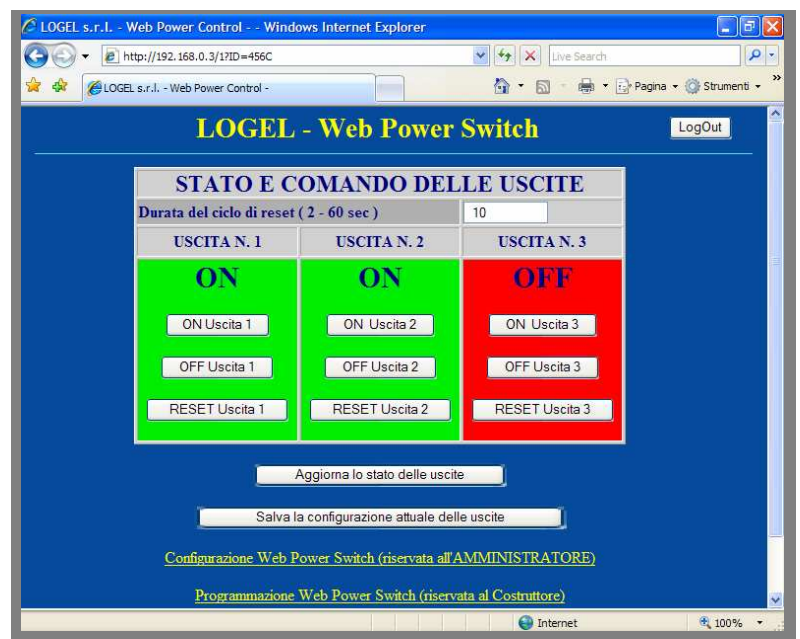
LOGEL s.r.l. - Web Power Control - - Windows Internet Explorer

http://192.168.0.3/1?ID=456C

Live Search

LOGEL s.r.l. - Web Power Control -

Pagina ▾ Strumenti ▾

LOGEL - Web Power Switch

LogOut

| STATO E COMANDO DELLE USCITE | | |
|---|---|---|
| Durata del ciclo di reset ( 2 - 60 sec ) | | 10 |
| USCITA N. 1 | USCITA N. 2 | USCITA N. 3 |
| ON | ON | OFF |
| ON Uscita 1 | ON Uscita 2 | ON Uscita 3 |
| OFF Uscita 1 | OFF Uscita 2 | OFF Uscita 3 |
| RESET Uscita 1 | RESET Uscita 2 | RESET Uscita 3 |

Aggiorna lo stato delle uscite

Salva la configurazione attuale delle uscite

Configurazione Web Power Switch (riservata all'AMMINISTRATORE)

Programmazione Web Power Switch (riservata al Costruttore)

Internet

100%